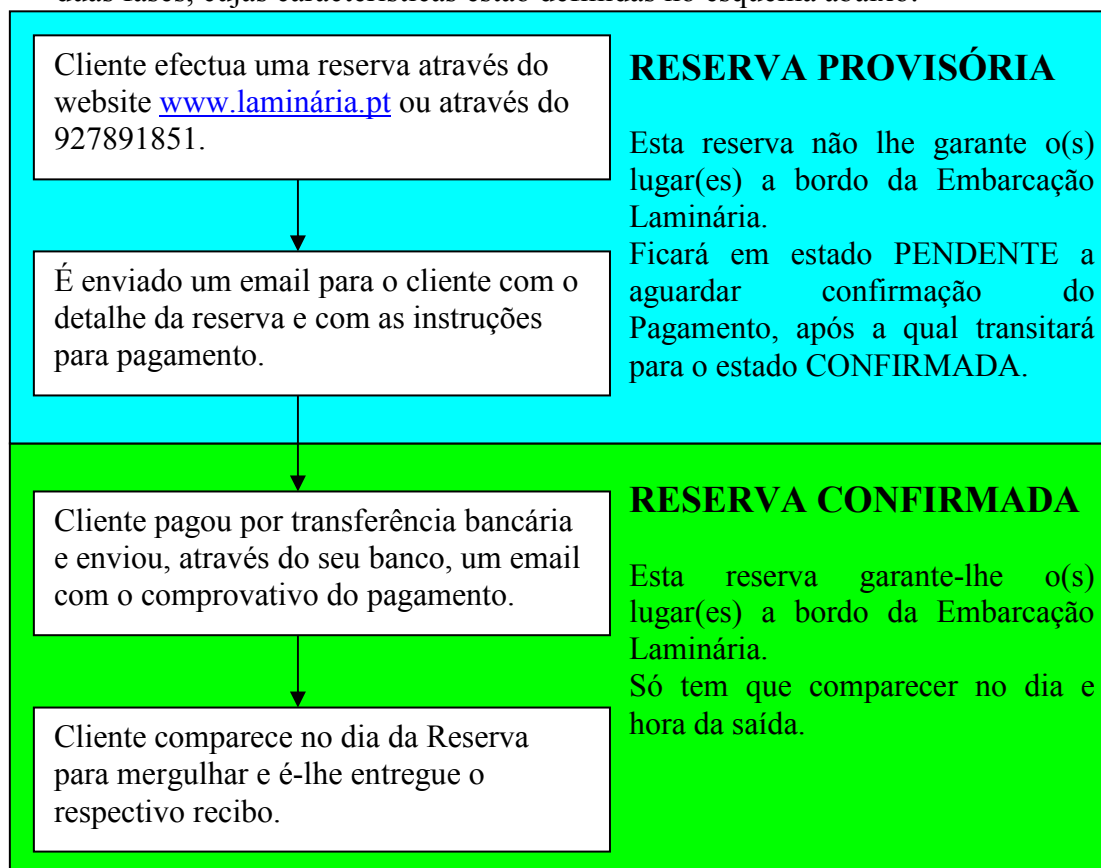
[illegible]

Cliente efectua uma reserva através do website www.laminária.pt ou através do 927891851.

É enviado um email para o cliente com o detalhe da reserva e com as instruções para pagamento.

RESERVA PROVISÓRIA

Esta reserva não lhe garante o(s) lugar(es) a bordo da Embarcação Laminária.
Ficará em estado PENDENTE a aguardar confirmação do Pagamento, após a qual transitará para o estado CONFIRMADA.

Cliente pagou por transferência bancária e enviou, através do seu banco, um email com o comprovativo do pagamento.

Cliente comparece no dia da Reserva para mergulhar e é-lhe entregue o respectivo recibo.

RESERVA CONFIRMADA

Esta reserva garante-lhe o(s) lugar(es) a bordo da Embarcação Laminária.
Só tem que comparecer no dia e hora da saída.